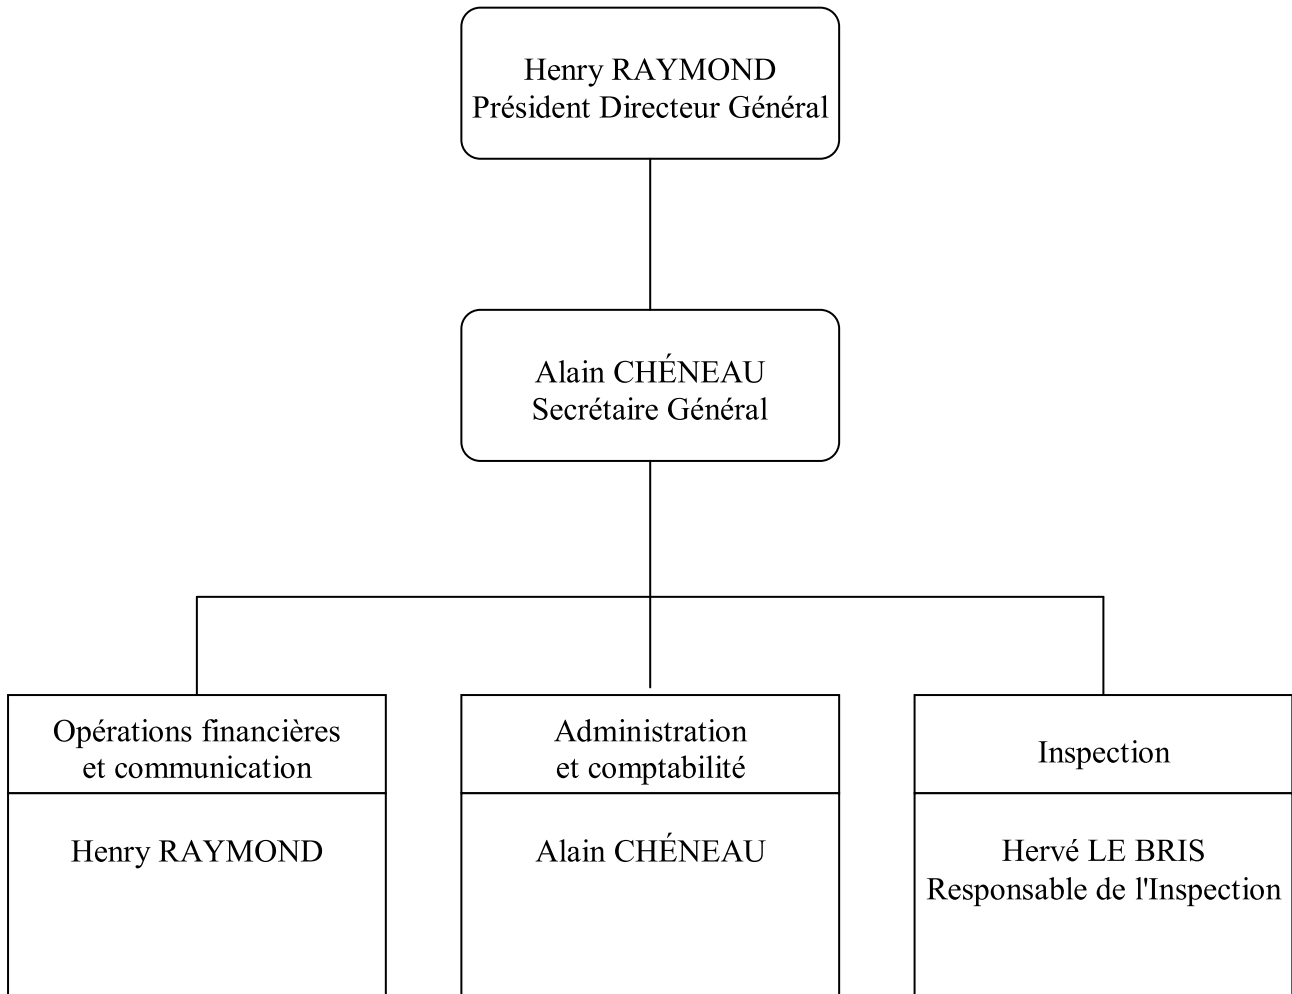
Henry RAYMOND
Président Directeur Général

Alain CHÉNEAU
Secrétaire Général

Opérations financières et communication

Henry RAYMOND

Administration et comptabilité

Alain CHÉNEAU

Inspection

Hervé LE BRIS
Responsable de l'Inspection